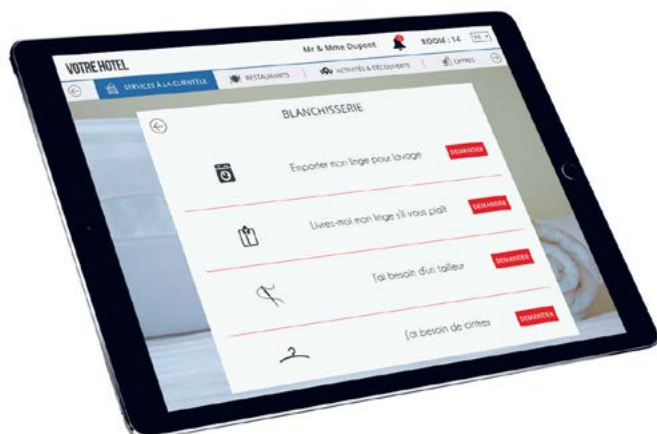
VOTRE HOTEL

Mr & Mme Dupont

ROOM : 14

FR

SERVICES À LA CLIENTÈLE

RESTAURANTS

ACTIVITÉS & DÉCOUVERTE

OFFRES

BLANCHISSERIE

Emporter mon linge pour lavage

DEMANDER

Livrez-moi mon linge s'il vous plaît

DEMANDER

J'ai besoin d'un tailleur

DEMANDER

J'ai besoin de cintres

DEMANDER